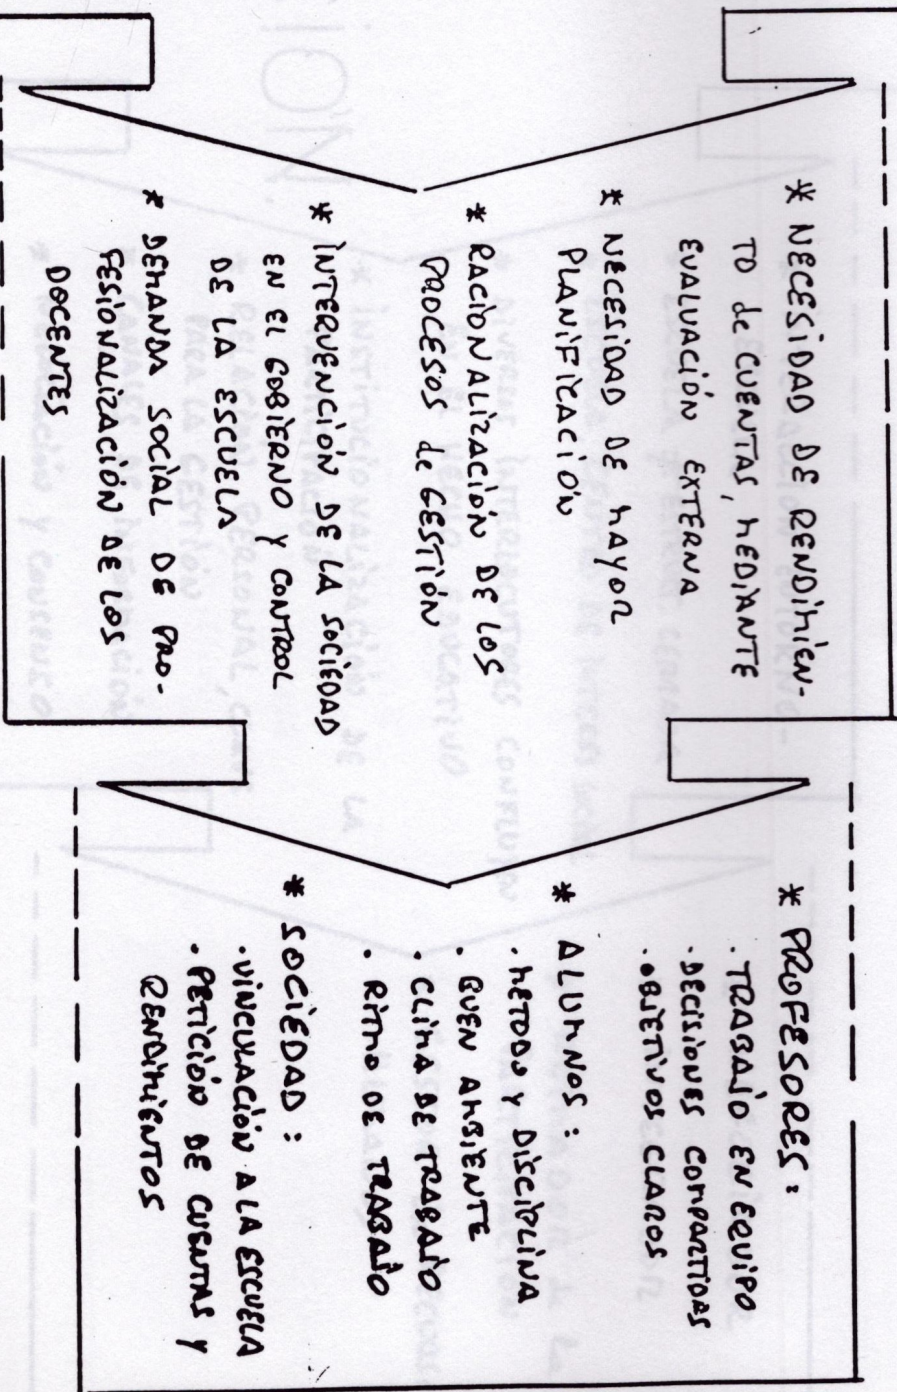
* NECESIDAD DE RENDIMIENTO DE CUENTAS, MEDIANTE EVALUACIÓN EXTERNA

* NECESIDAD DE MAYOR PLANIFICACIÓN

* RACIONALIZACIÓN DE LOS PROCESOS DE GESTIÓN

* INTERVENCIÓN DE LA SOCIEDAD EN EL GOBIERNO Y CONTROL DE LA ESCUELA

* DEMANDA SOCIAL DE PROFESIONALIZACIÓN DE LOS DOCENTES

* PROFESORES:
· TRABAJO EN EQUIPO
· DECISIONES COMPARTIDAS
· OBJETIVOS CLAROS

* ALUMNOS:
· METODO Y DISCIPLINA
· BUEN AMBIENTE
· CLIMA DE TRABAJO
· RITMO DE TRABAJO

* SOCIEDAD:
· VINCULACIÓN A LA ESCUELA
· PETICIÓN DE CUENTAS Y RENDIMIENTOS